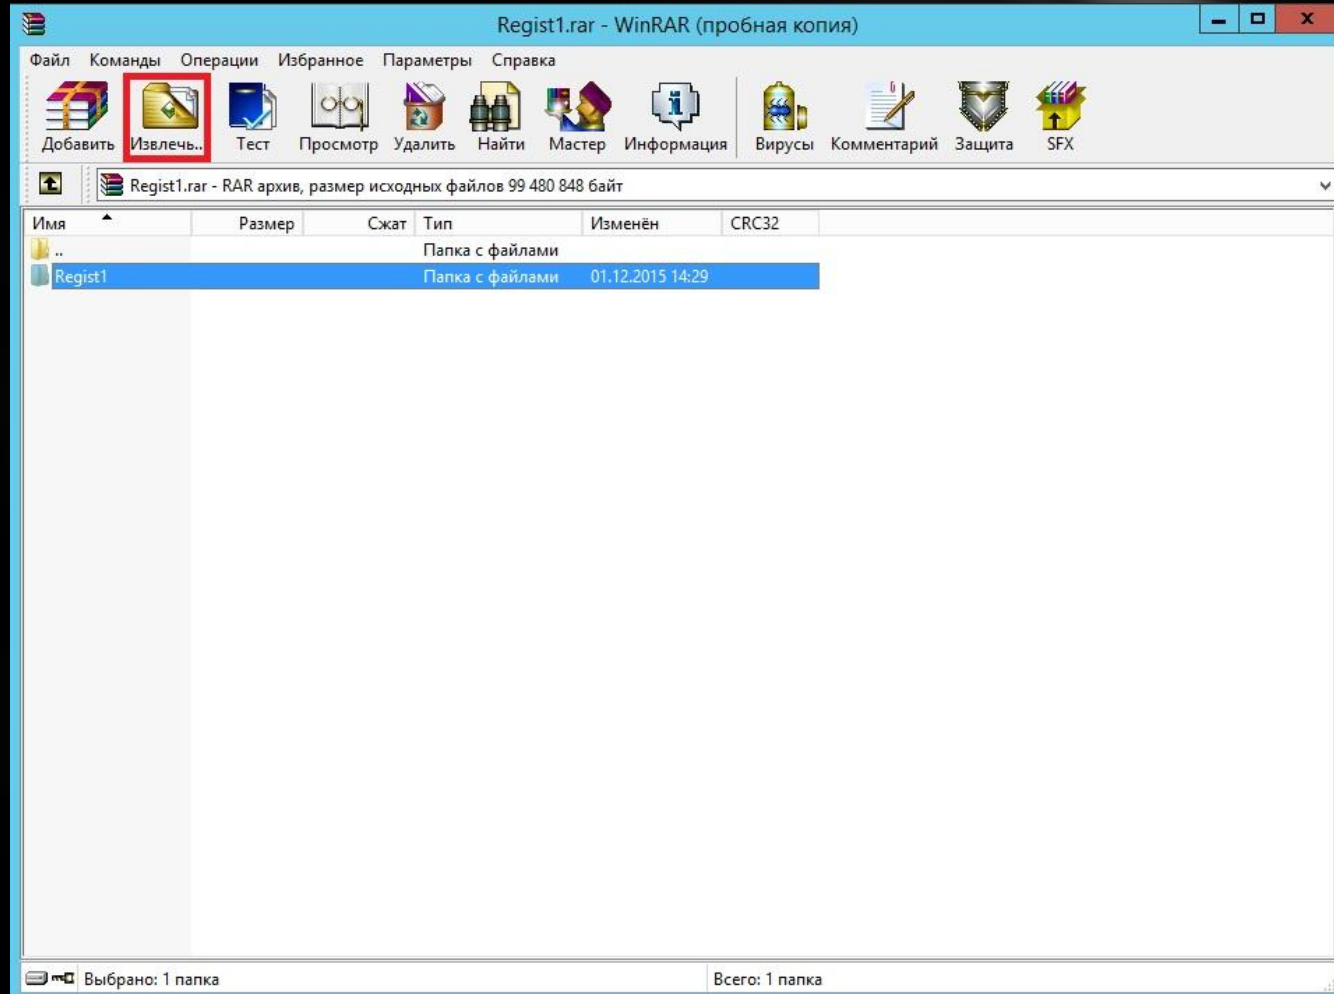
Regist1.rar - WinRAR (пробная копия)

Файл Команды Операции Избранное Параметры Справка

Добавить Извлечь.. Тест Просмотр Удалить Найти Мастер Информация Вирусы Комментарий Защита SFX

Regist1.rar - RAR архив, размер исходных файлов 99 480 848 байт

| Имя | Размер | Сжат | Тип | Изменён | CRC32 |
|---|---|---|---|---|---|
| .. | | | Папка с файлами | | |
| Regist1 | | | Папка с файлами | 01.12.2015 14:29 | |

Выбрано: 1 папка

Всего: 1 папка